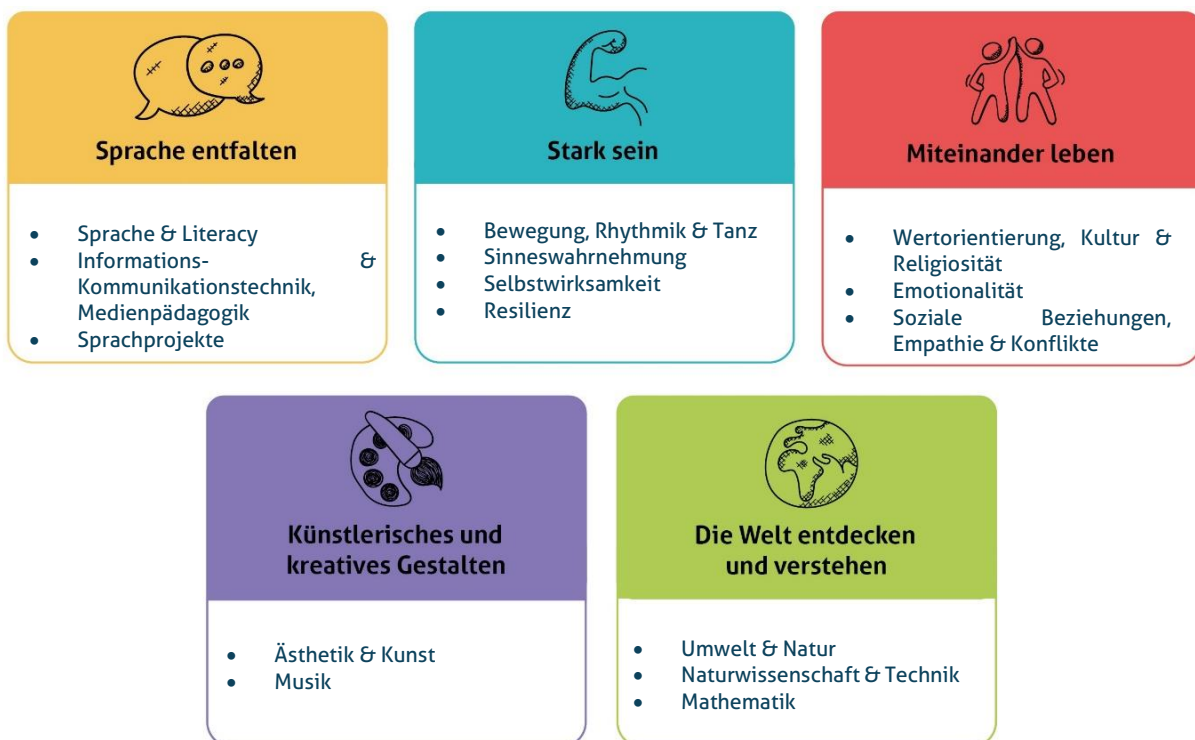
Sprache entfalten

- Sprache & Literacy
- Informations- & Kommunikationstechnik, Medienpädagogik
- Sprachprojekte

Stark sein

- Bewegung, Rhythmik & Tanz
- Sinneswahrnehmung
- Selbstwirksamkeit
- Resilienz

Miteinander leben

- Wertorientierung, Kultur & Religiosität
- Emotionalität
- Soziale Beziehungen, Empathie & Konflikte

Künstlerisches und kreatives Gestalten

- Ästhetik & Kunst
- Musik

Die Welt entdecken und verstehen

- Umwelt & Natur
- Naturwissenschaft & Technik
- Mathematik